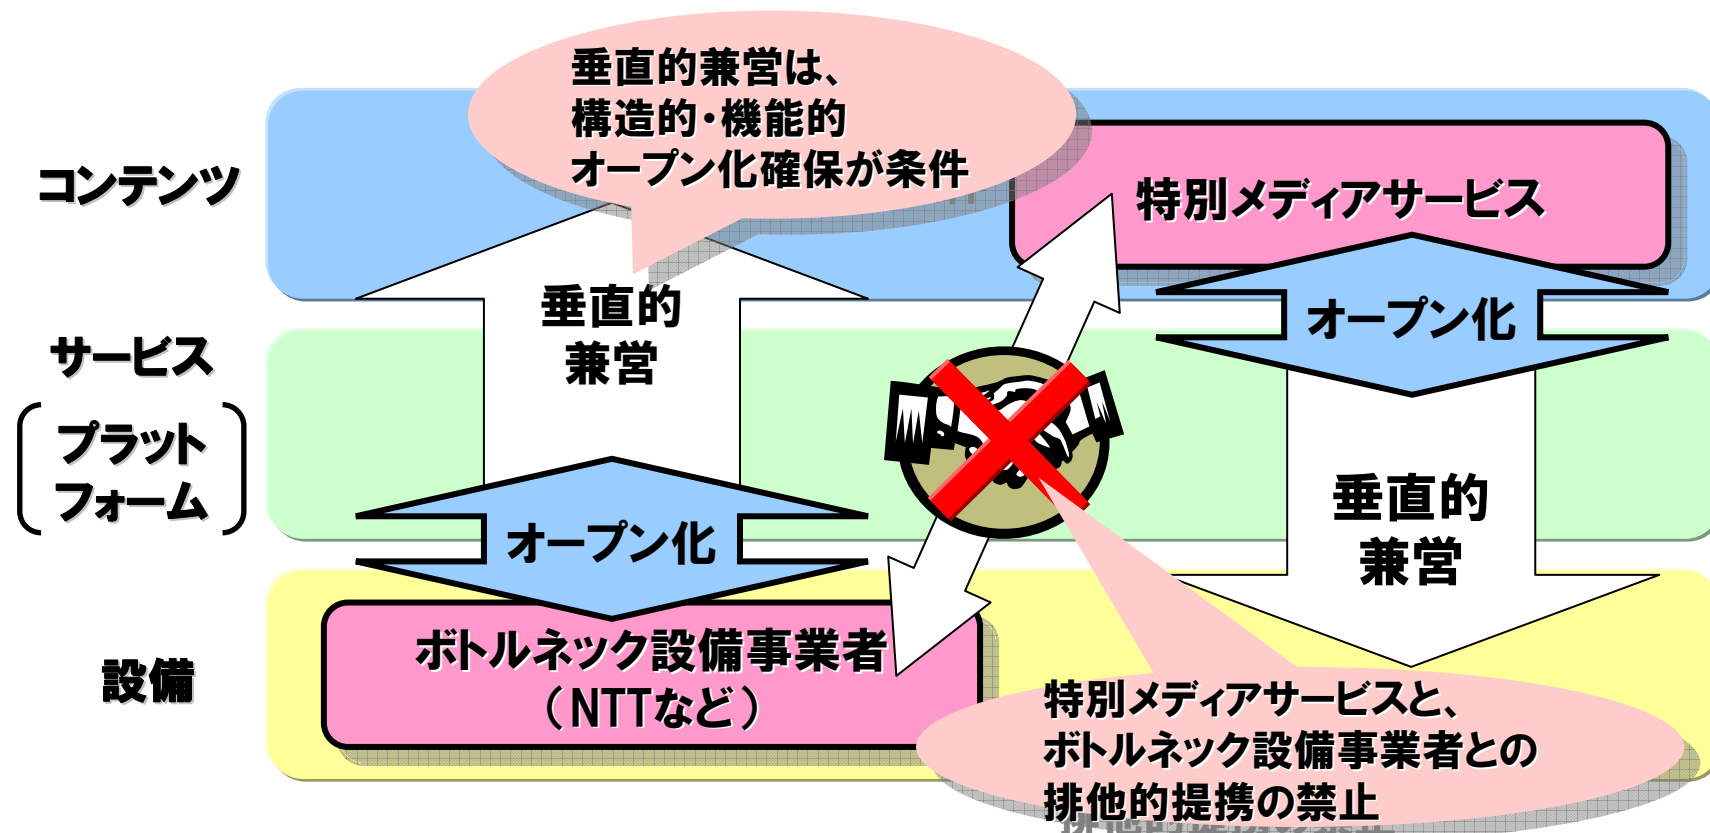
垂直的兼営は、
構造的・機能的
オープン化確保が条件

コンテンツ

特別メディアサービス

オープン化

垂直的
兼営

サービス
(プラットフォーム)

オープン化

垂直的
兼営

設備

ボトルネック設備事業者
(NTTなど)

特別メディアサービスと、
ボトルネック設備事業者との
排他的提携の禁止